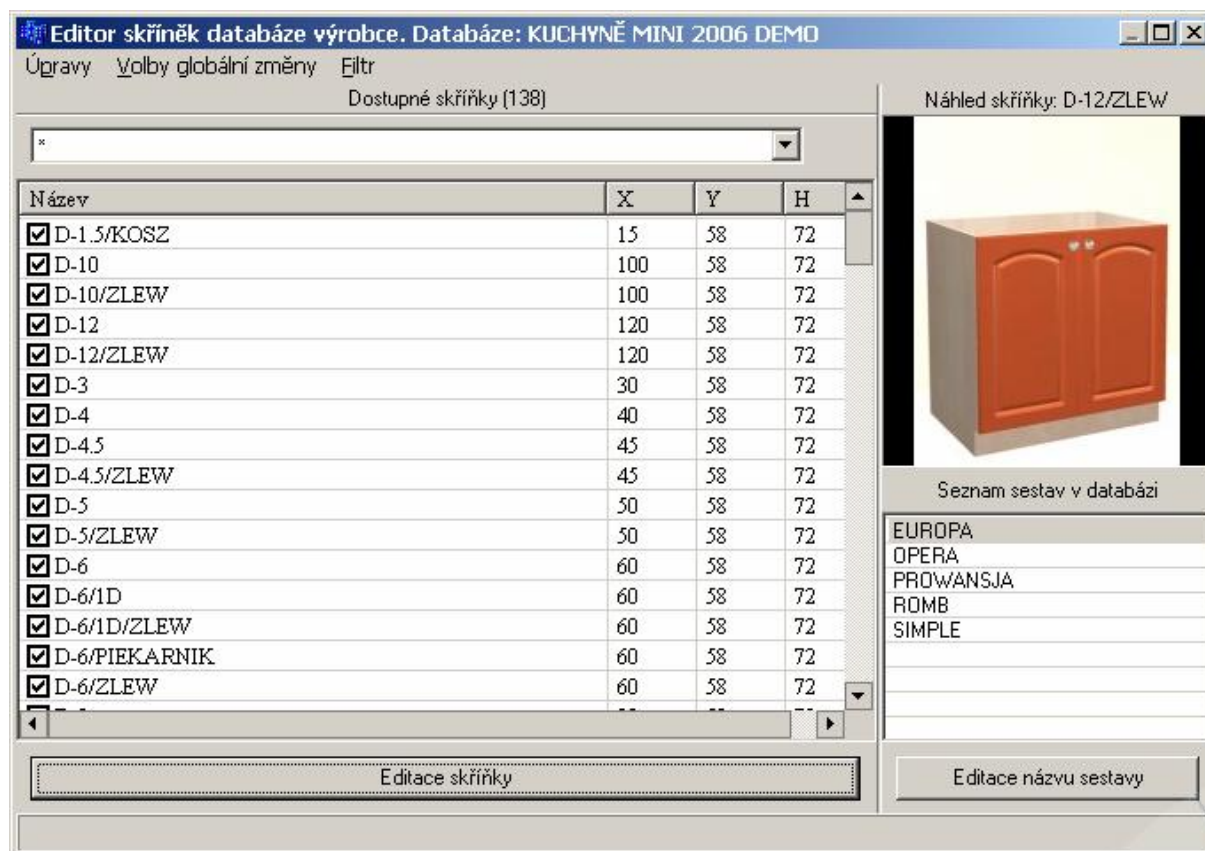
Editor skříněk databáze výrobce. Databáze: KUCHYNĚ MINI 2006 DEMO

Úpravy Volby globální změny Filtr

Dostupné skříňky (138)

*

| Název | X | Y | H |
|---|---|---|---|
| D-1.5/KOSZ | 15 | 58 | 72 |
| D-10 | 100 | 58 | 72 |
| D-10/ZLEW | 100 | 58 | 72 |
| D-12 | 120 | 58 | 72 |
| D-12/ZLEW | 120 | 58 | 72 |
| D-3 | 30 | 58 | 72 |
| D-4 | 40 | 58 | 72 |
| D-4.5 | 45 | 58 | 72 |
| D-4.5/ZLEW | 45 | 58 | 72 |
| D-5 | 50 | 58 | 72 |
| D-5/ZLEW | 50 | 58 | 72 |
| D-6 | 60 | 58 | 72 |
| D-6/1D | 60 | 58 | 72 |
| D-6/1D/ZLEW | 60 | 58 | 72 |
| D-6/PIEKARNIK | 60 | 58 | 72 |
| D-6/ZLEW | 60 | 58 | 72 |

Editace skříňky

Náhled skříňky: D-12/ZLEW

Seznam sestav v databázi

EUROPA
OPERA
PROWANSJA
ROMB
SIMPLE

Editace názvu sestavy